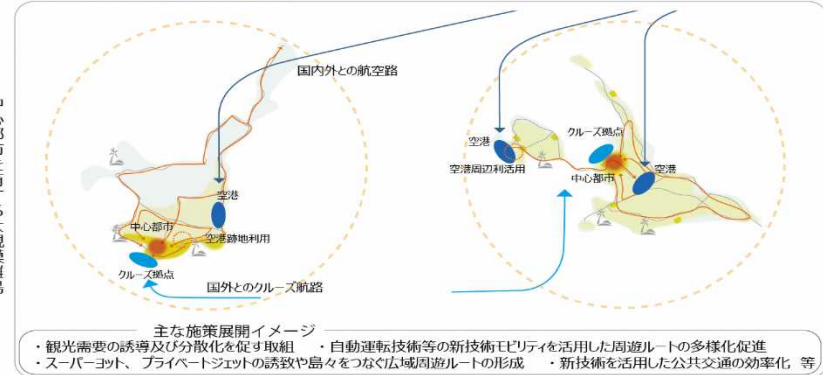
中心都市を活かした観光振興

国内外との航空路

空港

中心都市

空港跡地利用

クルーズ拠点

国外とのクルーズ航路

空港

空港周辺利活用

クルーズ拠点

中心都市

空港

主な施策展開イメージ

・観光需要の誘導及び分散化を促す取組　・自動運転技術等の新技術モビリティを活用した周遊ルートの多様化促進

・スーパーヨット、プライベートジェットの誘致や島々をつなぐ広域周遊ルートの形成　・新技術を活用した公共交通の効率化 等